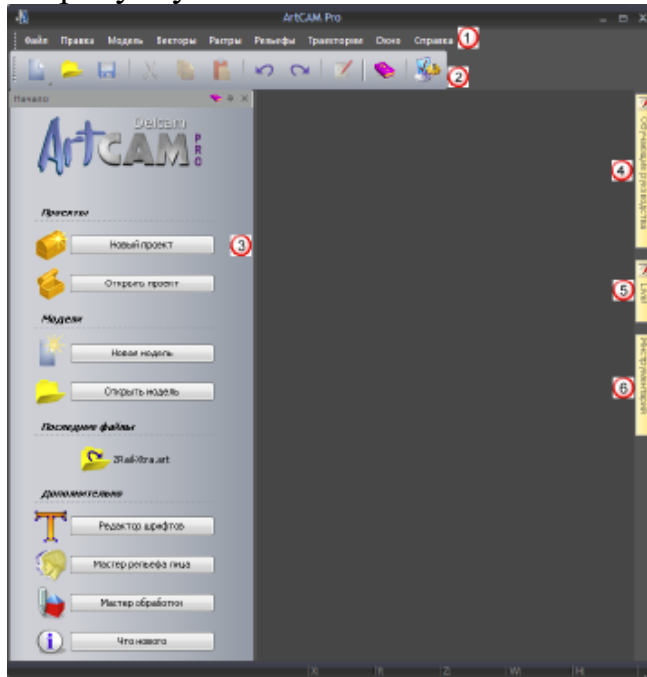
ArtCAM Pro

Файл Правка Модель Векторы Растры Рельефы Траектории Окно Справка 1

2

Начало

Delcam ArtCAM PRO

Проекты

Новый проект 3

Открыть проект

Модели

Новая модель

Открыть модель

Последние файлы

2Rail-Xtra.art

Дополнительно

Редактор шрифтов

Мастер рельефа лица

Мастер обработки

Что нового

Обучающие руководства 4

Live 5

Инструменты 6

X Y Z W H